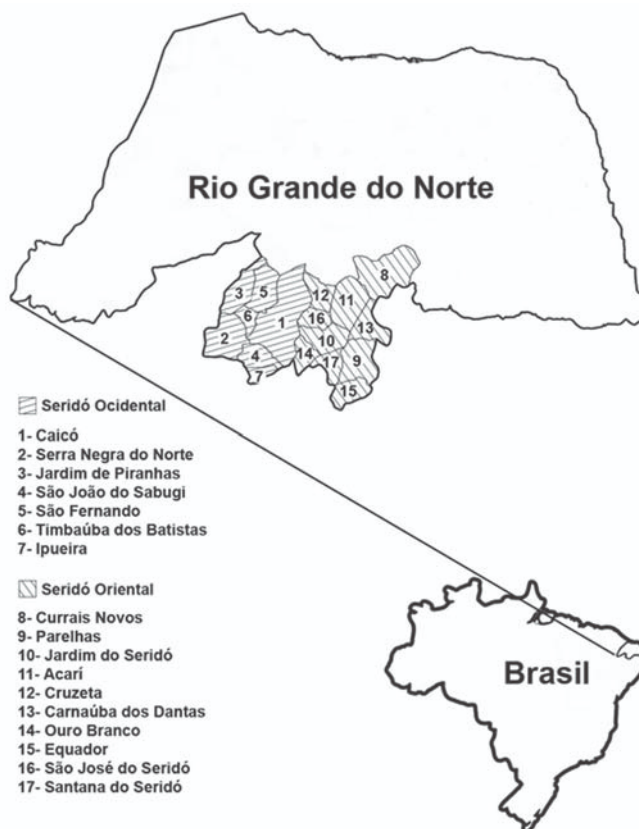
Rio Grande do Norte

8
3 5 12 11
6 1 16
2 10 13
4 14 17 9
7 15

Seridó Ocidental

1- Caicó
2- Serra Negra do Norte
3- Jardim de Piranhas
4- São João do Sabugi
5- São Fernando
6- Timbaúba dos Batistas
7- Ipueira

Seridó Oriental

8- Currais Novos
9- Parelhas
10- Jardim do Seridó
11- Acarí
12- Cruzeta
13- Carnaúba dos Dantas
14- Ouro Branco
15- Equador
16- São José do Seridó
17- Santana do Seridó

Brasil